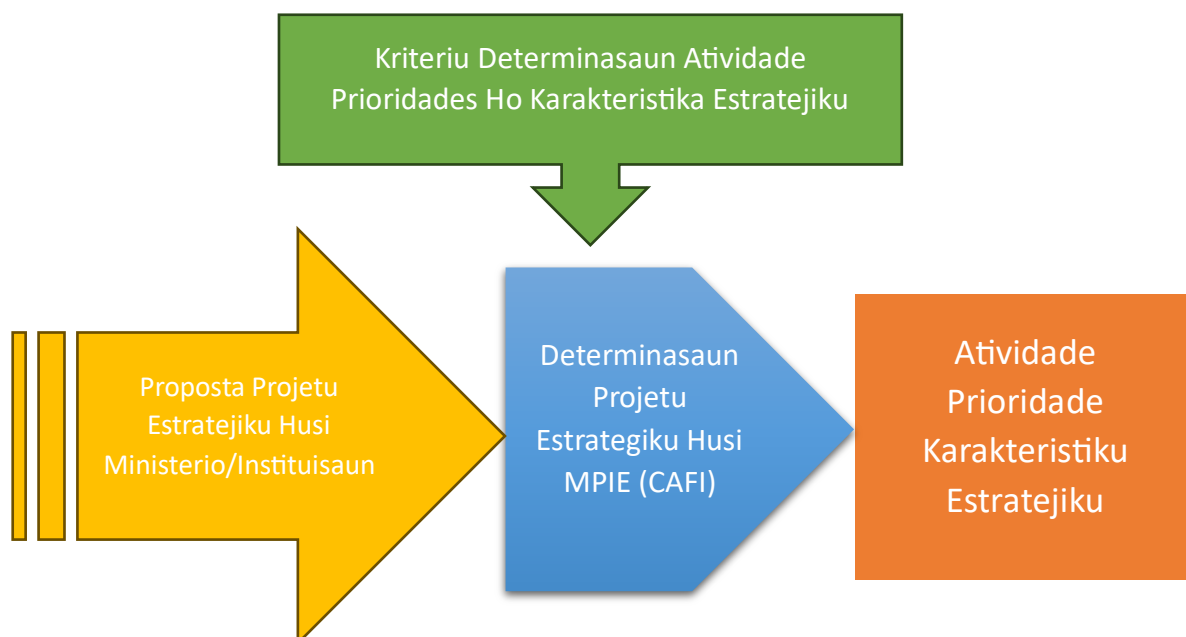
Kriteriu Determinasaun Atividade Prioridades Ho Karakteristika Estratejiku

Proposta Projetu Estratejiku Husi Ministerio/Instituisaun

Determinasaun Projetu Estrategiku Husi MPIE (CAFI)

Atividade Prioridade Karakteristiku Estratejiku